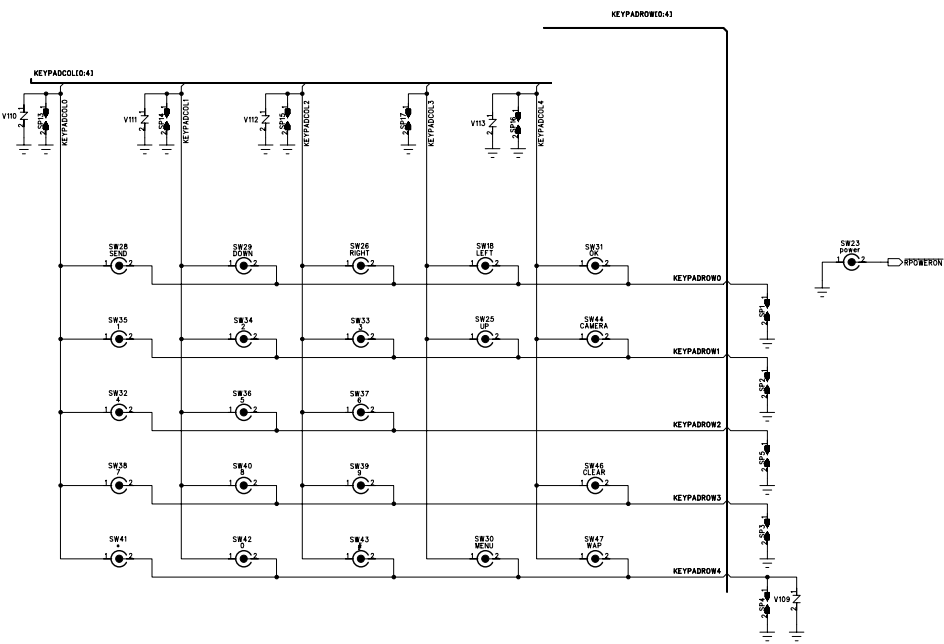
KEYPADROW[0:4]

KEYPADCOL[0:4]

V110 SP13 KEYPADCOL0 V111 SP14 KEYPADCOL1 V112 SP15 KEYPADCOL2 SP17 KEYPADCOL3 V113 SP16 KEYPADCOL4

SW28 SEND 1 2
SW29 DOWN 1 2
SW26 RIGHT 1 2
SW18 LEFT 1 2
SW31 OK 1 2
KEYPADROW0

SW23 power 1 2 RPOWERON

SW35 1 1 2
SW34 2 1 2
SW33 3 1 2
SW25 UP 1 2
SW44 CAMERA 1 2
KEYPADROW1

SP1

SW32 4 1 2
SW36 5 1 2
SW37 6 1 2
KEYPADROW2

SP2

SW38 7 1 2
SW40 8 1 2
SW39 9 1 2
SW46 CLEAR 1 2
KEYPADROW3

SP5

SW41 * 1 2
SW42 0 1 2
SW43 # 1 2
SW30 MENU 1 2
SW47 WAP 1 2
KEYPADROW4

SP3

SP4 V109